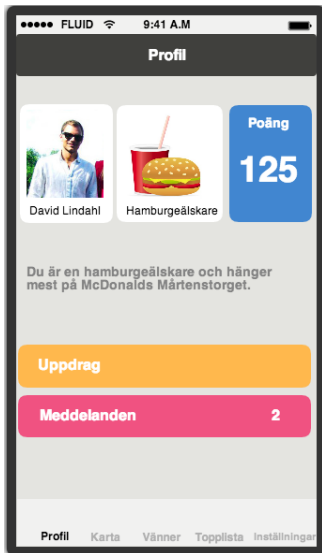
●●●●● FLUID 9:41 A.M

Profil

David Lindahl

Hamburgeälskare

Poäng

125

Du är en hamburgeälskare och hänger mest på McDonalds Mårtenstorget.

Uppdrag

Meddelanden 2

Profil Karta Vänner Topplista Inställningar